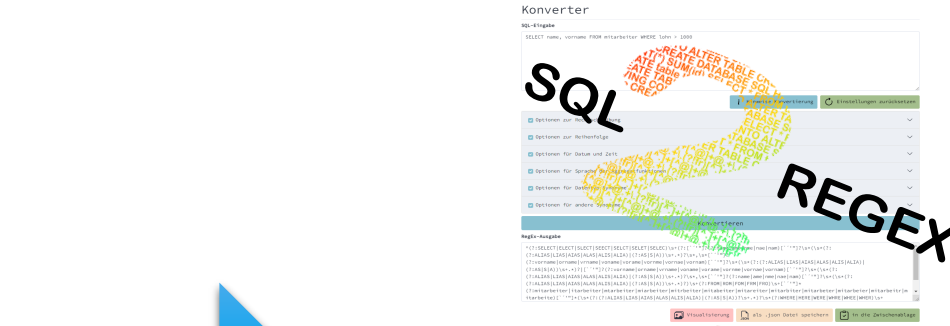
Konverter

SQL-Eingabe

SELECT name, vorname FROM mitarbeiter WHERE lohn > 1000

SQL

REGEX

Erweiterte Konvertierung

Einstellungen zurücksetzen

Optionen zur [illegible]

Optionen zur Reihenfolge

Optionen für Datum und Zeit

Optionen für Sprache der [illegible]

Optionen für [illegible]

Optionen für andere Synonyme

Konvertieren

RegEx-Ausgabe

^(?:SELECT|ELECT|SLECT|SEECT|SELCT|SELET|SELEC)\s+(?:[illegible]name|name)[`'"]?\s+(\s+(?:(?:ALIAS|LIAS|AIAS|ALAS|ALIS|ALIA)(?:AS|S|A))\s+.+)?\s+,\s+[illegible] (?:vorname|orname|vrname|voname|vorame|vornme|vornae|vornam)[`'"]?\s+(\s+(?:(?:ALIAS|LIAS|AIAS|ALAS|ALIS|ALIA)(?:AS|S|A))\s+.+)?[`'"]?(?:vorname|orname|vrname|voname|vorame|vornme|vornae|vornam)[`'"]?\s+(\s+(?:(?:ALIAS|LIAS|AIAS|ALAS|ALIS|ALIA)(?:AS|S|A))\s+.+)?\s+,\s+[`'"]?(?:name|ame|nme|nae|nam)[`'"]?\s+(?:ALIAS|LIAS|AIAS|ALAS|ALIS|ALIA)(?:AS|S|A))\s+.+)?\s+(?:FROM|ROM|FOM|FRM|FRO)\s+[`'"]?(?:mitarbeiter|itarbeiter|mtarbeiter|miarbeiter|mitrbeiter|mitabeiter|mitareiter|mitarbiter|mitarbeter|mitarbeiter|mitarbeitr|mitarbeite)[`'"]?(\s+(?:(?:ALIAS|LIAS|AIAS|ALAS|ALIS|ALIA)(?:AS|S|A))\s+.+)?\s+(?:WHERE|HERE|WERE|WHRE|WHEE|WHER)\s+

Visualisierung

Als .json Datei speichern

In die Zwischenablage